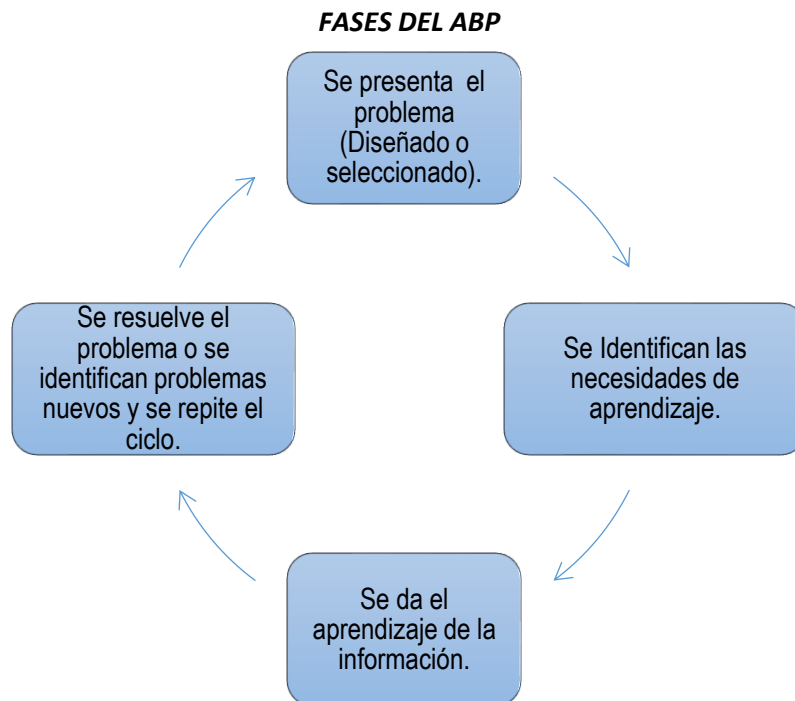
FASES DEL ABP

Se presenta el problema (Diseñado o seleccionado).

Se Identifican las necesidades de aprendizaje.

Se da el aprendizaje de la información.

Se resuelve el problema o se identifican problemas nuevos y se repite el ciclo.